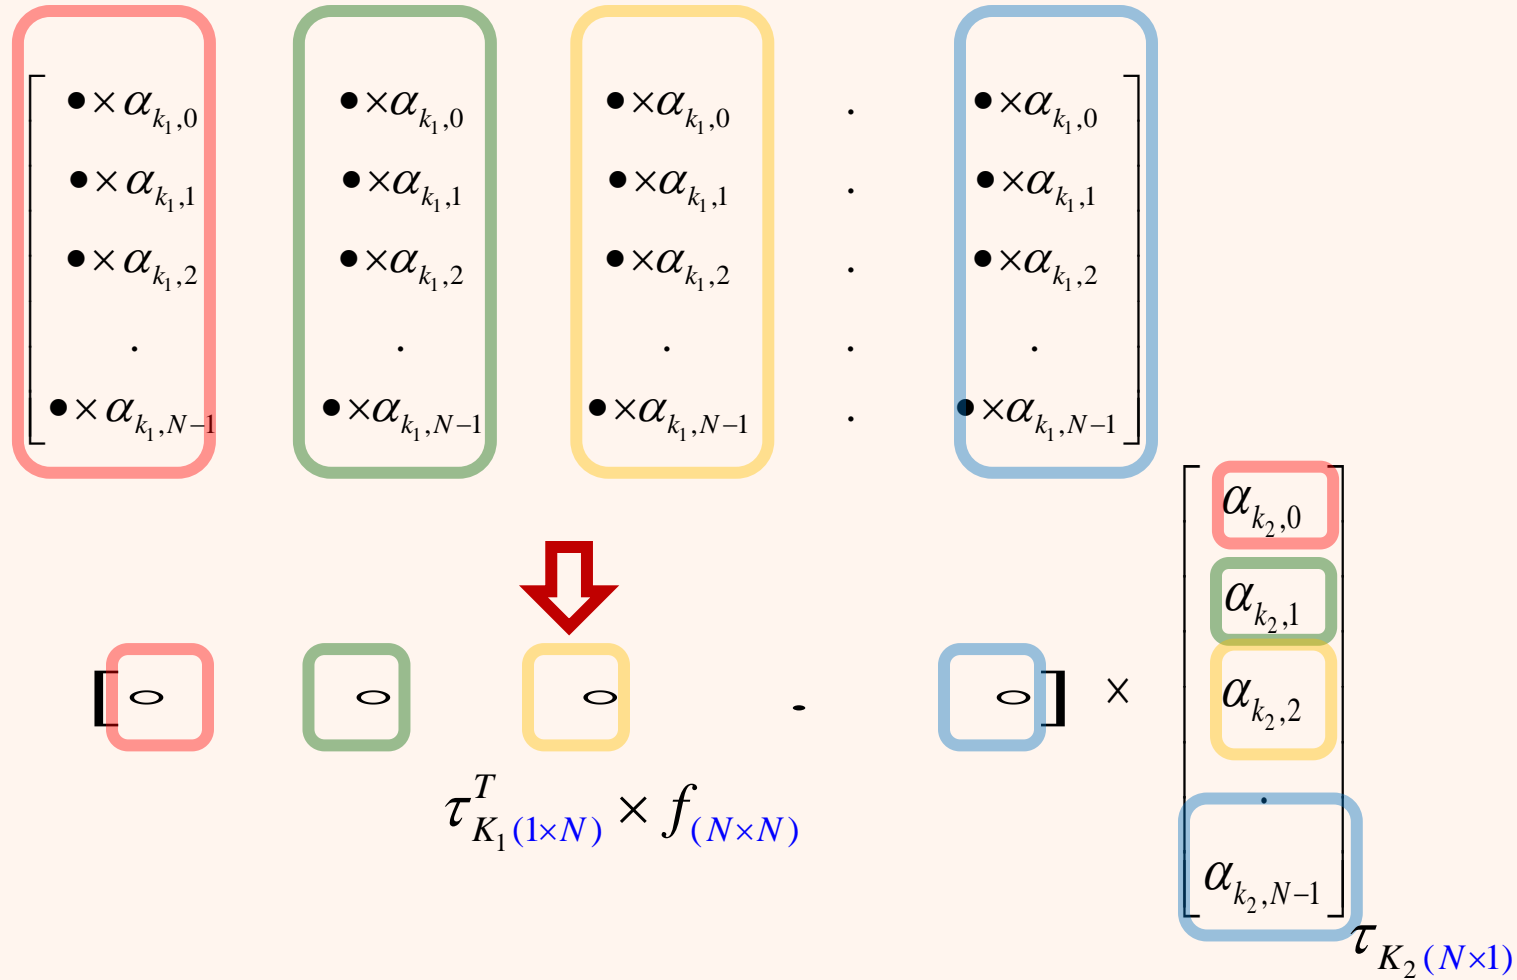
$\bullet \times \alpha_{k_1,0}$ $\bullet \times \alpha_{k_1,0}$ $\bullet \times \alpha_{k_1,0}$ . $\bullet \times \alpha_{k_1,0}$

$\bullet \times \alpha_{k_1,1}$ $\bullet \times \alpha_{k_1,1}$ $\bullet \times \alpha_{k_1,1}$ . $\bullet \times \alpha_{k_1,1}$

$\bullet \times \alpha_{k_1,2}$ $\bullet \times \alpha_{k_1,2}$ $\bullet \times \alpha_{k_1,2}$ . $\bullet \times \alpha_{k_1,2}$

. . . . .

$\bullet \times \alpha_{k_1,N-1}$ $\bullet \times \alpha_{k_1,N-1}$ $\bullet \times \alpha_{k_1,N-1}$ . $\bullet \times \alpha_{k_1,N-1}$

[ ○ ○ ○ . ○ ] ×

$\alpha_{k_2,0}$
$\alpha_{k_2,1}$
$\alpha_{k_2,2}$
.
$\alpha_{k_2,N-1}$

$\tau^T_{K_1(1\times N)} \times f_{(N\times N)}$

$\tau_{K_2(N\times 1)}$